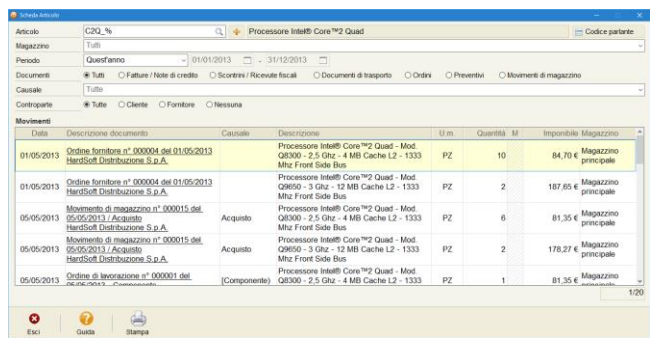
Scheda Articolo

Articolo C2Q_% Processore Intel® Core™2 Quad Codice parlante

Magazzino Tutti

Periodo Quest'anno 01/01/2013 - 31/12/2013

Documenti Tutti Fatture / Note di credito Scontrini / Ricevute fiscali Documenti di trasporto Ordini Preventivi Movimenti di magazzino

Causale Tutte

Controparte Tutte Cliente Fornitore Nessuna

Movimenti

| Data | Descrizione documento | Causale | Descrizione | U.m. | Quantità | M | Imponibile | Magazzino |
|---|---|---|---|---|---|---|---|---|
| 01/05/2013 | Ordine fornitore n° 000004 del 01/05/2013 HardSoft Distribuzione S.p.A. | | Processore Intel® Core™2 Quad - Mod. Q8300 - 2,5 Ghz - 4 MB Cache L2 - 1333 Mhz Front Side Bus | PZ | 10 | | 84,70 € | Magazzino principale |
| 01/05/2013 | Ordine fornitore n° 000004 del 01/05/2013 HardSoft Distribuzione S.p.A. | | Processore Intel® Core™2 Quad - Mod. Q9650 - 3 Ghz - 12 MB Cache L2 - 1333 Mhz Front Side Bus | PZ | 2 | | 187,65 € | Magazzino principale |
| 05/05/2013 | Movimento di magazzino n° 000015 del 05/05/2013 / Acquisto HardSoft Distribuzione S.p.A. | Acquisto | Processore Intel® Core™2 Quad - Mod. Q8300 - 2,5 Ghz - 4 MB Cache L2 - 1333 Mhz Front Side Bus | PZ | 6 | | 81,35 € | Magazzino principale |
| 05/05/2013 | Movimento di magazzino n° 000015 del 05/05/2013 / Acquisto HardSoft Distribuzione S.p.A. | Acquisto | Processore Intel® Core™2 Quad - Mod. Q9650 - 3 Ghz - 12 MB Cache L2 - 1333 Mhz Front Side Bus | PZ | 2 | | 178,27 € | Magazzino principale |
| 05/05/2013 | Ordine di lavorazione n° 000001 del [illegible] | [Componente] | Processore Intel® Core™2 Quad - Mod. Q8300 - 2,5 Ghz - 4 MB Cache L2 - 1333 | PZ | 1 | | 81,35 € | Magazzino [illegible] |

1/20

Esci Guida Stampa